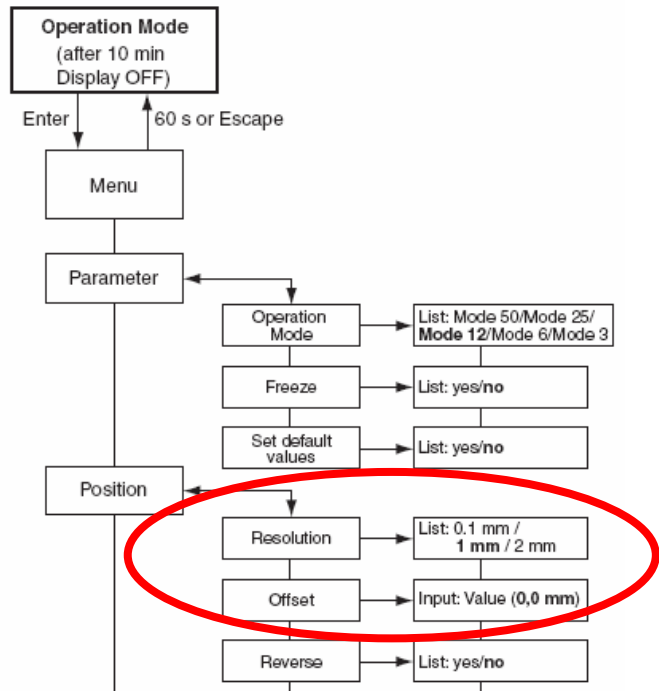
Operation Mode
(after 10 min
Display OFF)

Enter

60 s or Escape

Menu

Parameter

Operation Mode

List: Mode 50/Mode 25/
**Mode 12**/Mode 6/Mode 3

Freeze

List: yes/**no**

Set default values

List: yes/**no**

Position

Resolution

List: 0.1 mm /
**1 mm** / 2 mm

Offset

Input: Value (**0,0 mm**)

Reverse

List: yes/**no**